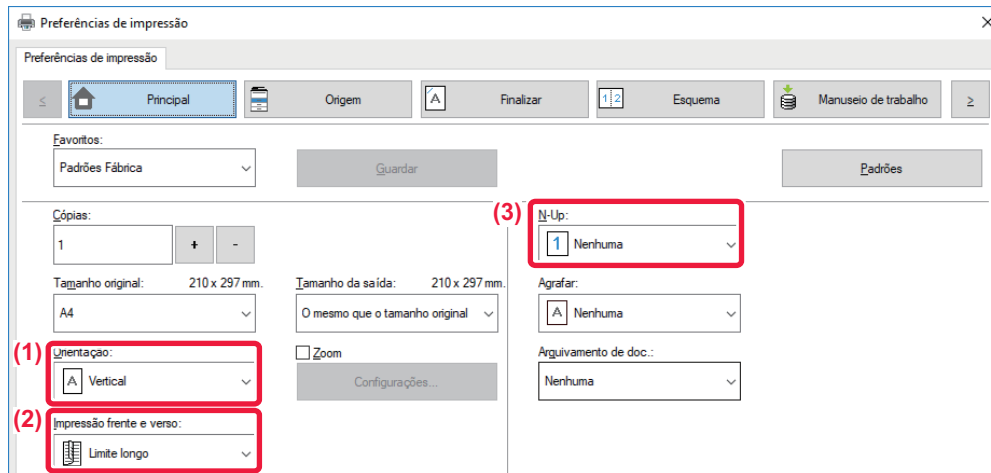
Preferências de impressão

Preferências de impressão

≤ Principal Origem Finalizar Esquema Manuseio de trabalho ≥

Favoritos:
Padrões Fábrica
Guardar
Padrões

Cópias:
1
+
-

(3) N-Up:
1 Nenhuma

Tamanho original: 210 x 297 mm.
A4

Tamanho da saída: 210 x 297 mm.
O mesmo que o tamanho original

Agrafar:
Nenhuma

(1) Orientação:
Vertical

Zoom
Configurações...

Arquivamento de doc.:
Nenhuma

(2) Impressão frente e verso:
Limite longo